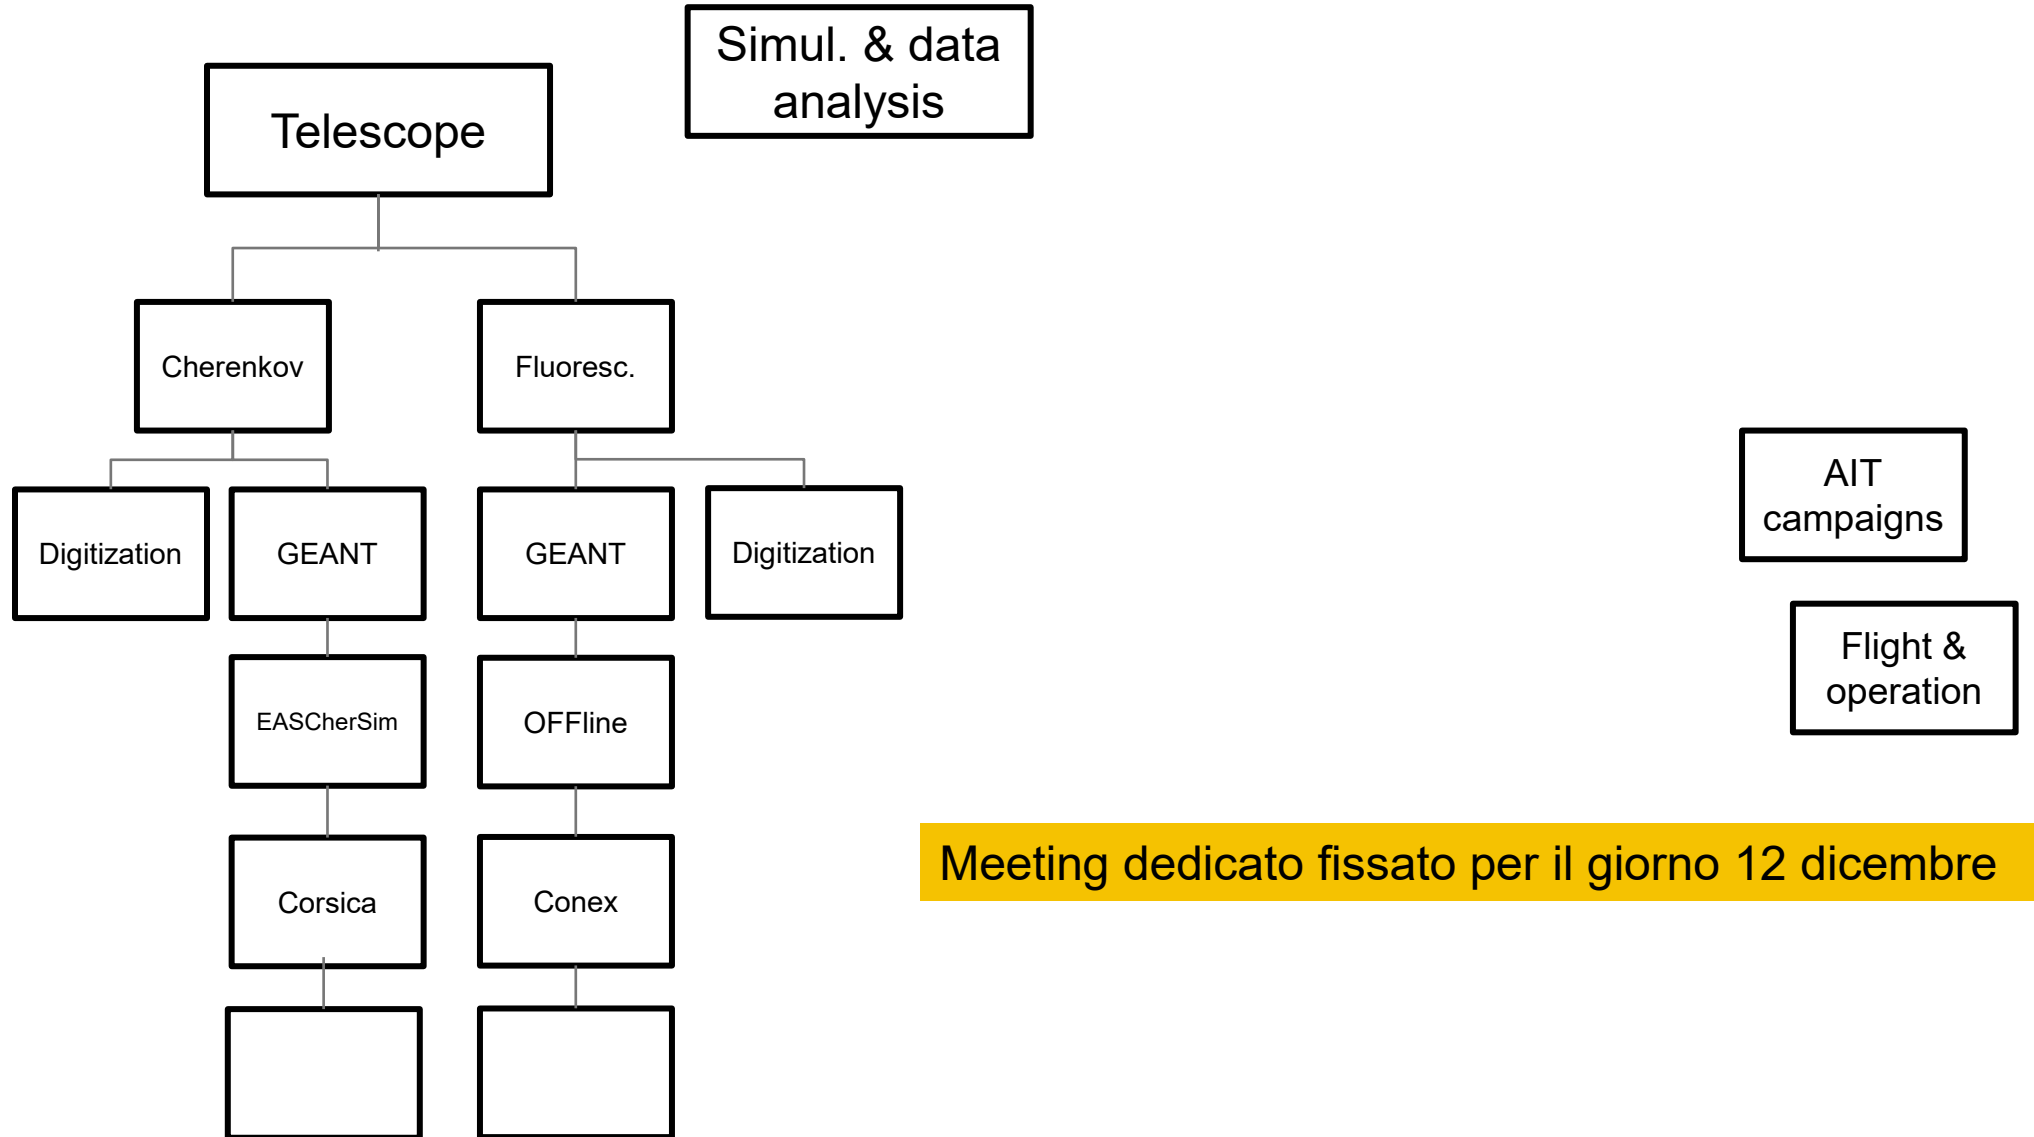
Simul. & data analysis

Telescope

Cherenkov

Fluoresc.

Digitization

GEANT

GEANT

Digitization

EASCherSim

OFFline

Corsica

Conex

AIT campaigns

Flight & operation

Meeting dedicato fissato per il giorno 12 dicembre